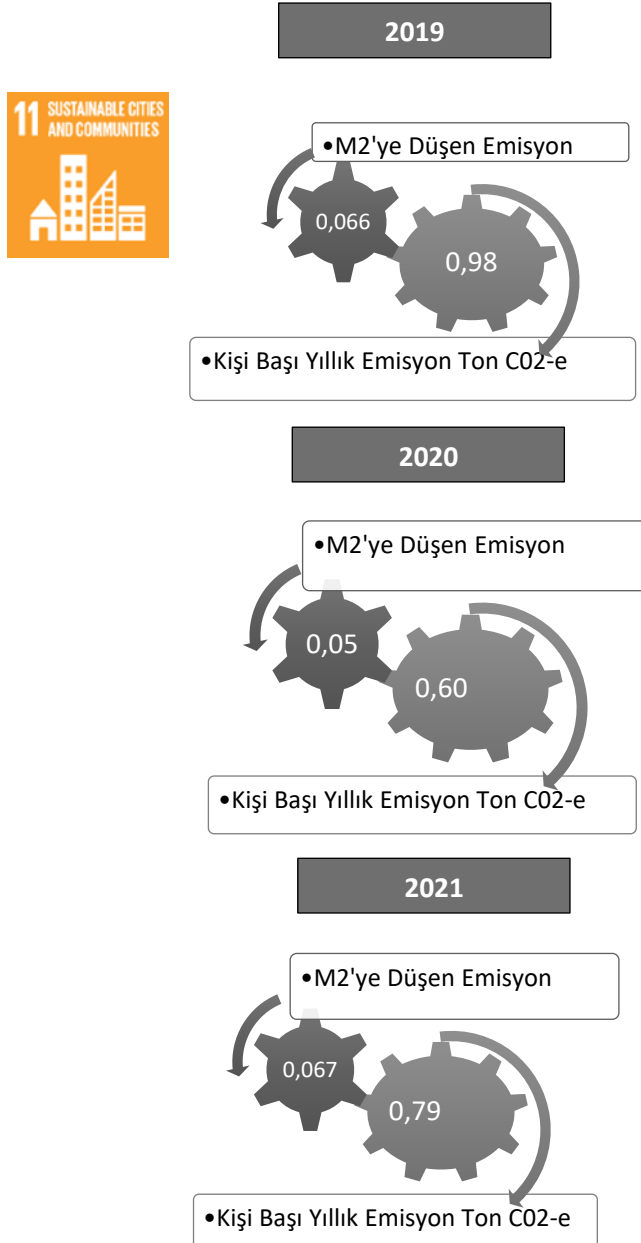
2019

11 SUSTAINABLE CITIES AND COMMUNITIES

•M2'ye Düşen Emisyon

0,066

0,98

•Kişi Başı Yıllık Emisyon Ton C02-e

2020

•M2'ye Düşen Emisyon

0,05

0,60

•Kişi Başı Yıllık Emisyon Ton C02-e

2021

•M2'ye Düşen Emisyon

0,067

0,79

•Kişi Başı Yıllık Emisyon Ton C02-e